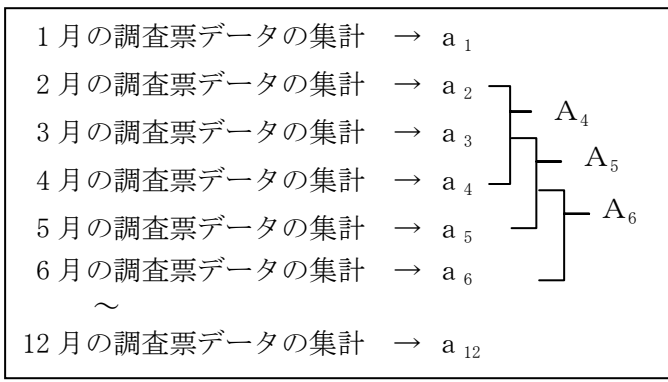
1月の調査票データの集計 → $a_1$
2月の調査票データの集計 → $a_2$
3月の調査票データの集計 → $a_3$
4月の調査票データの集計 → $a_4$
5月の調査票データの集計 → $a_5$
6月の調査票データの集計 → $a_6$
～
12月の調査票データの集計 → $a_{12}$

$A_4$
$A_5$
$A_6$